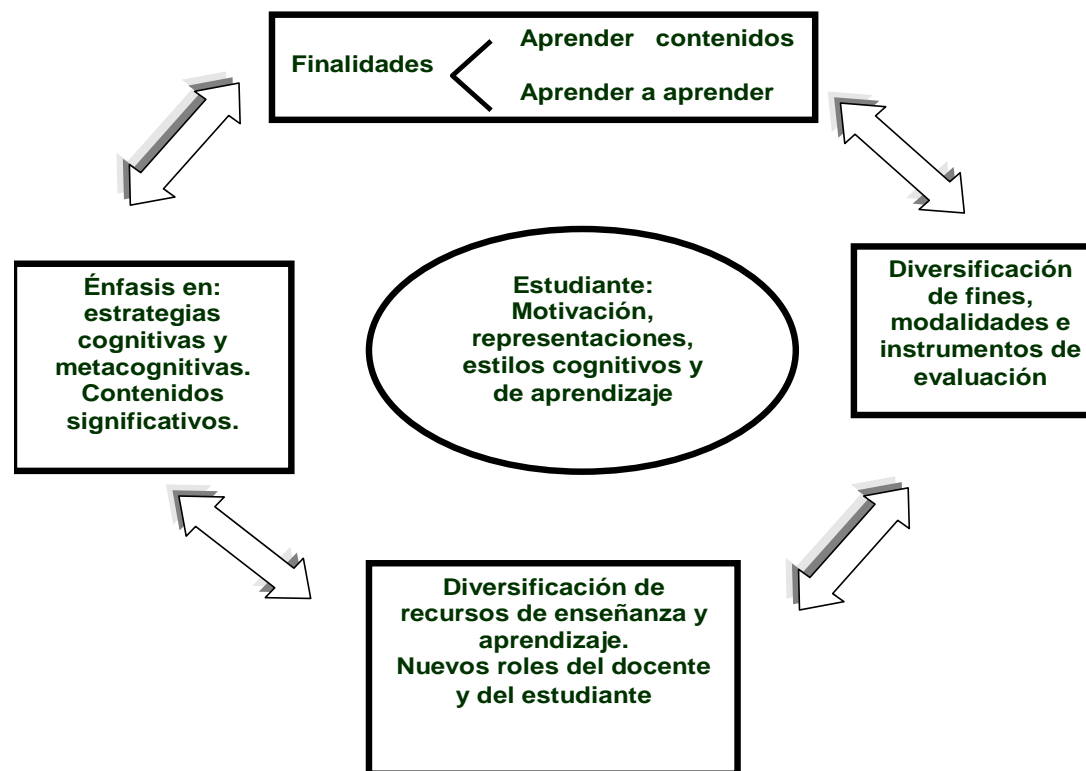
Finalidades

Aprender contenidos

Aprender a aprender

Énfasis en: estrategias cognitivas y metacognitivas. Contenidos significativos.

Estudiante: Motivación, representaciones, estilos cognitivos y de aprendizaje

Diversificación de fines, modalidades e instrumentos de evaluación

Diversificación de recursos de enseñanza y aprendizaje. Nuevos roles del docente y del estudiante